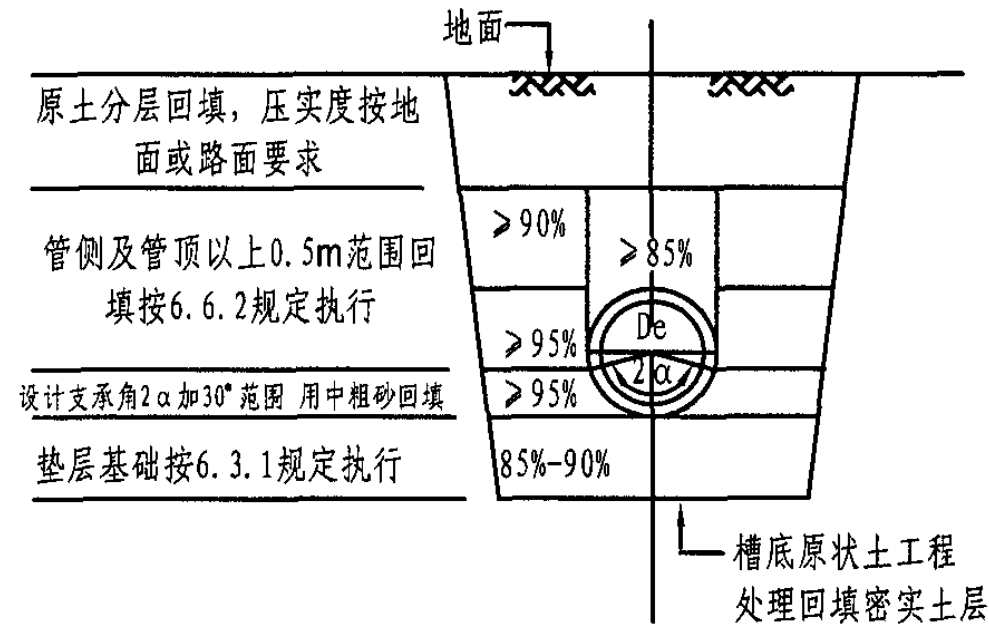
地面

原土分层回填，压实度按地面或路面要求

管侧及管顶以上0.5m范围回填按6.6.2规定执行

设计支承角2α加30°范围 用中粗砂回填

垫层基础按6.3.1规定执行

≥90%

≥85%

≥95%

De

2α

≥95%

85%-90%

槽底原状土工程处理回填密实土层